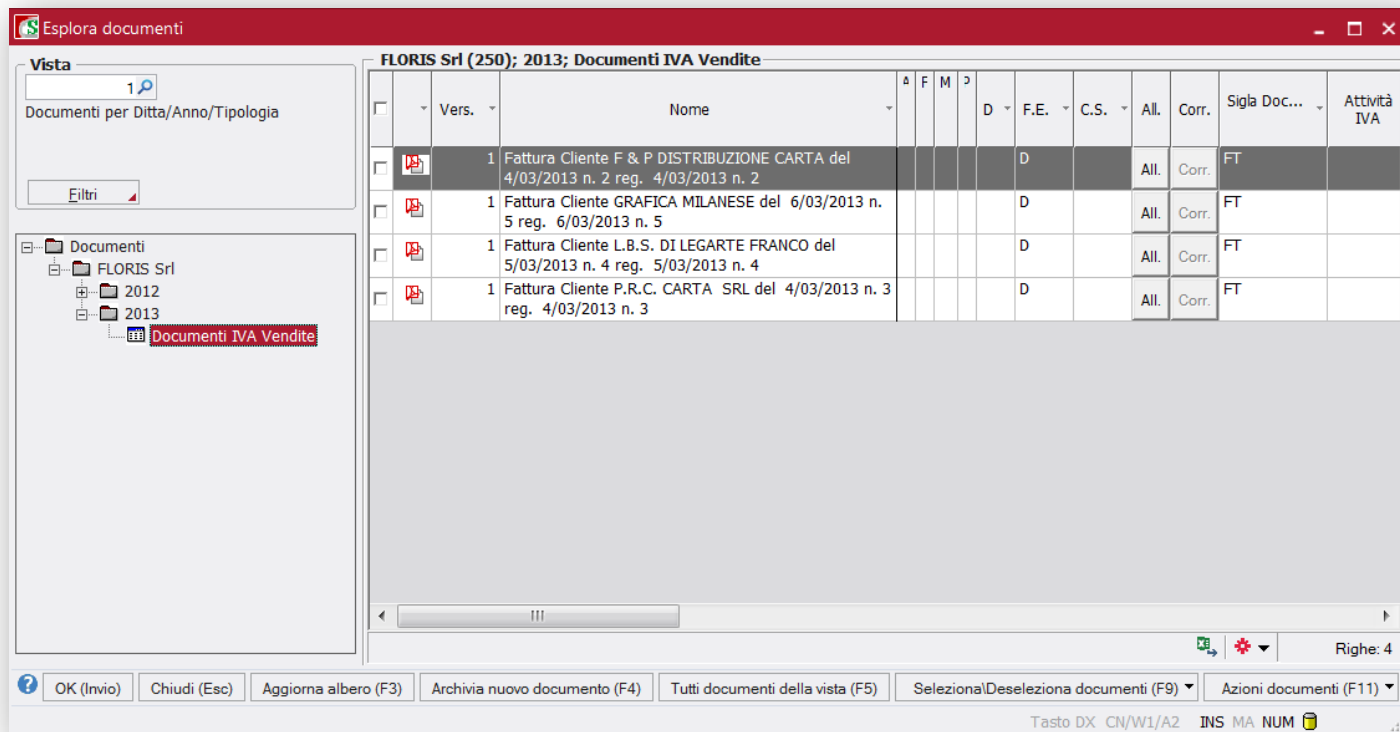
Esplora documenti

Vista
1
Documenti per Ditta/Anno/Tipologia
Filtri

Documenti
FLORIS Srl
2012
2013
Documenti IVA Vendite

FLORIS Srl (250); 2013; Documenti IVA Vendite

| | | Vers. | Nome | A | F | M | C | D | F.E. | C.S. | All. | Corr. | Sigla Doc... | Attività IVA |
|---|---|---|---|---|---|---|---|---|---|---|---|---|---|---|
| | | 1 | Fattura Cliente F & P DISTRIBUZIONE CARTA del 4/03/2013 n. 2 reg. 4/03/2013 n. 2 | | | | | | D | | All. | Corr. | FT | |
| | | 1 | Fattura Cliente GRAFICA MILANESE del 6/03/2013 n. 5 reg. 6/03/2013 n. 5 | | | | | | D | | All. | Corr. | FT | |
| | | 1 | Fattura Cliente L.B.S. DI LEGARTE FRANCO del 5/03/2013 n. 4 reg. 5/03/2013 n. 4 | | | | | | D | | All. | Corr. | FT | |
| | | 1 | Fattura Cliente P.R.C. CARTA SRL del 4/03/2013 n. 3 reg. 4/03/2013 n. 3 | | | | | | D | | All. | Corr. | FT | |

Righe: 4

OK (Invio) | Chiudi (Esc) | Aggiorna albero (F3) | Archivia nuovo documento (F4) | Tutti documenti della vista (F5) | Seleziona\Deseleziona documenti (F9) | Azioni documenti (F11)

Tasto DX CN/W1/A2 INS MA NUM